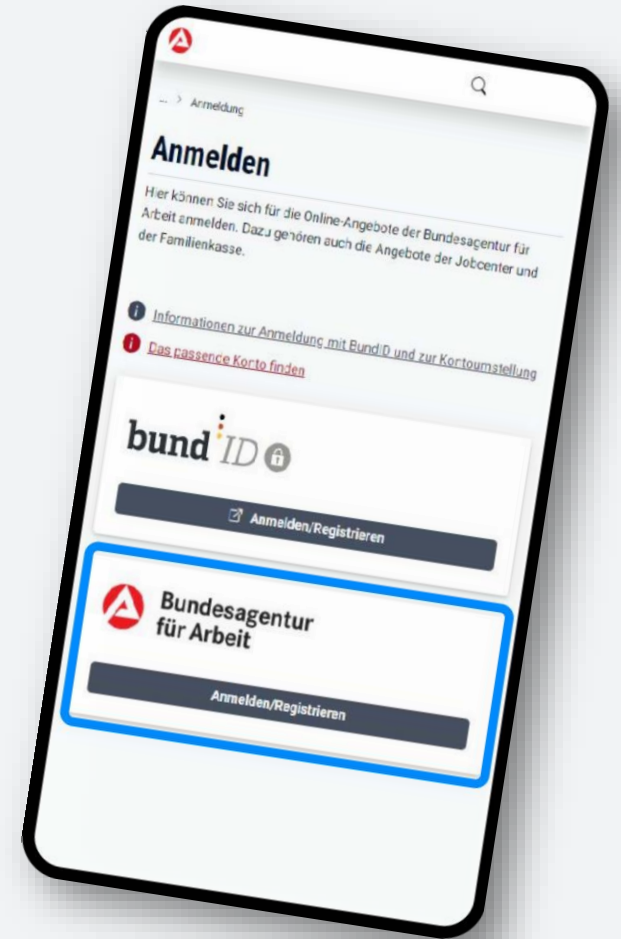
... > Anmeldung

Anmelden

Hier können Sie sich für die Online-Angebote der Bundesagentur für Arbeit anmelden. Dazu gehören auch die Angebote der Jobcenter und der Familienkasse.

Informationen zur Anmeldung mit BundID und zur Kontoumstellung

Das passende Konto finden

bund ID

Anmelden/Registrieren

Bundesagentur für Arbeit

Anmelden/Registrieren